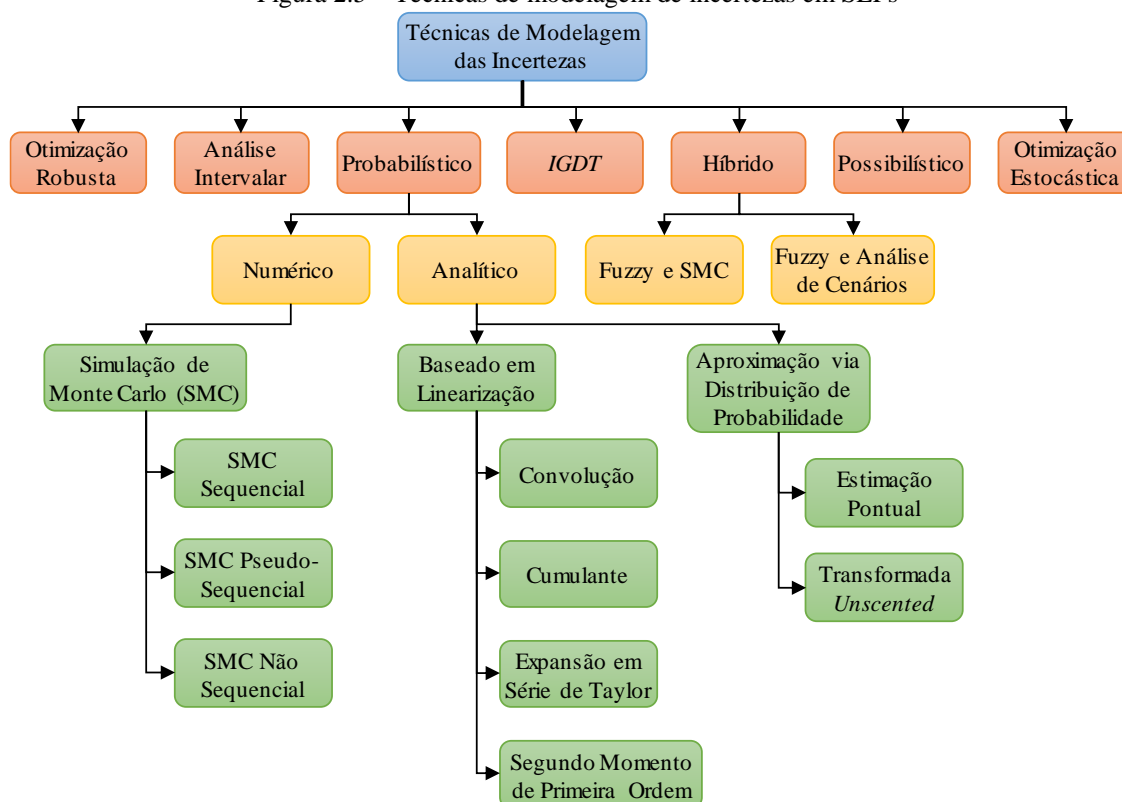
Figura 2.3 – Técnicas de modelagem de incertezas em SEPs

Técnicas de Modelagem das Incertezas

Otimização Robusta

Análise Intervalar

Probabilístico

IGDT

Híbrido

Possibilístico

Otimização Estocástica

Numérico

Analítico

Fuzzy e SMC

Fuzzy e Análise de Cenários

Simulação de Monte Carlo (SMC)

Baseado em Linearização

Aproximação via Distribuição de Probabilidade

SMC Sequencial

SMC Pseudo-Sequencial

SMC Não Sequencial

Convolução

Cumulante

Expansão em Série de Taylor

Segundo Momento de Primeira Ordem

Estimação Pontual

Transformada Unscented